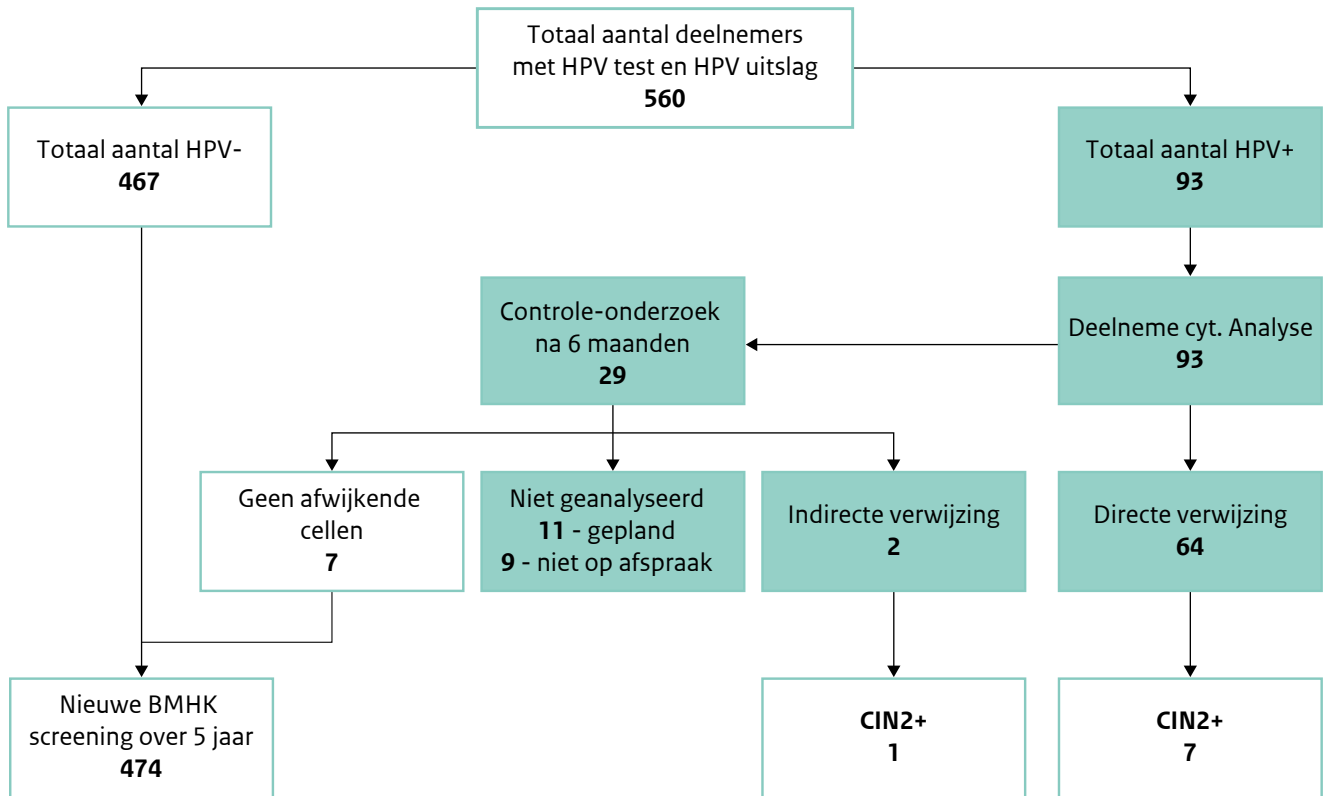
Totaal aantal deelnemers met HPV test en HPV uitslag
**560**

Totaal aantal HPV-
**467**

Totaal aantal HPV+
**93**

Controle-onderzoek na 6 maanden
**29**

Deelneme cyt. Analyse
**93**

Geen afwijkende cellen
**7**

Niet geanalyseerd
**11** - gepland
**9** - niet op afspraak

Indirecte verwijzing
**2**

Directe verwijzing
**64**

Nieuwe BMHK screening over 5 jaar
**474**

**CIN2+**
**1**

**CIN2+**
**7**